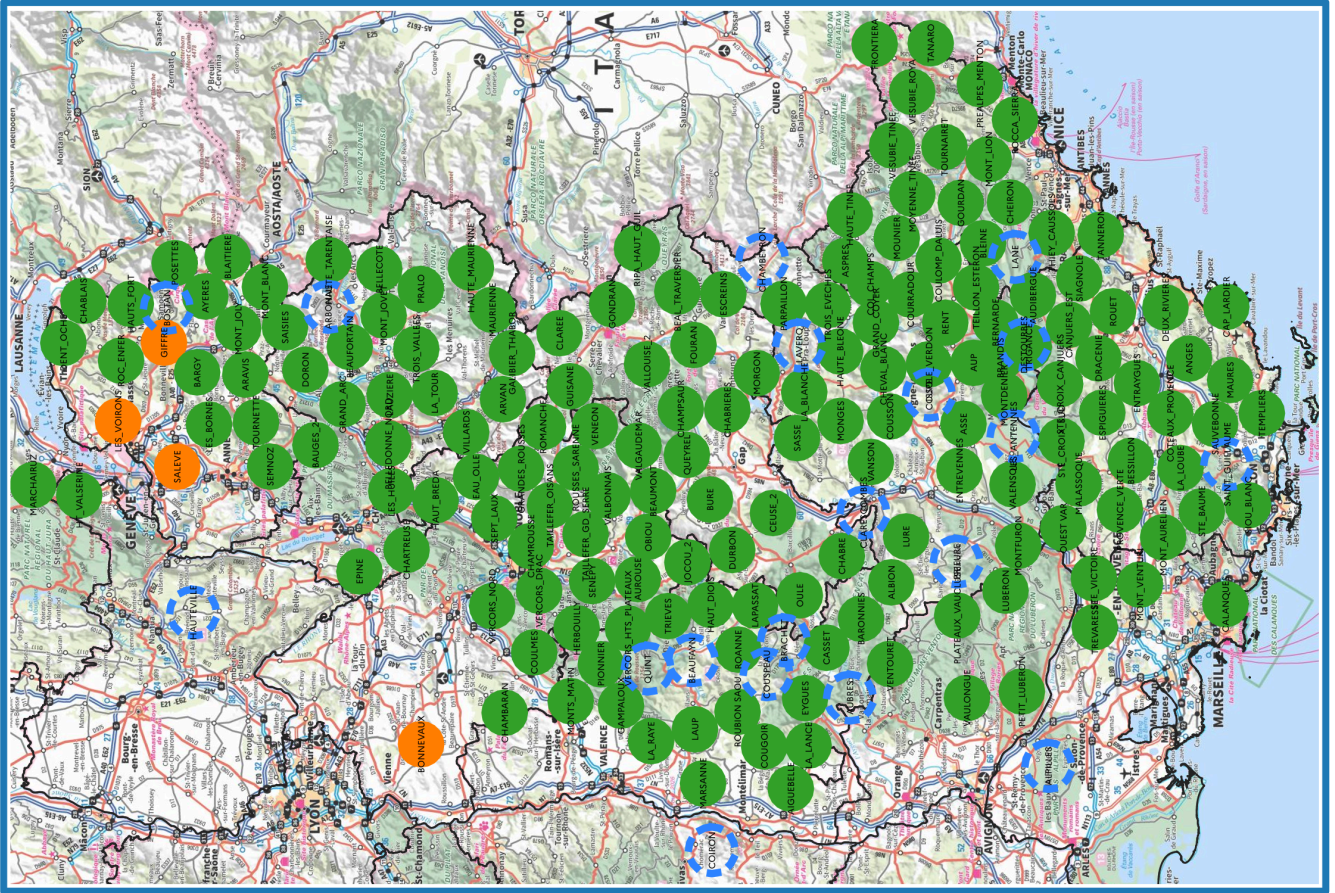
FRONTIERA
TANARO
PREALPES_MENTON
VESUBIE_ROYA
ROCCA_SIERRA
VESUBIE_TINEE
TOURNAIRET
MONT_LION
MOYENNE_TINEE
GOURDAN
CHEIRON
HAUTE_TINEE
MOUNIER
COULOMP_DAUIS
BLEINE
LANE
THIEY_CAUSSOLS
TANNERON
CHAMBEYRON
ASPRES
CHAMPS
COURRADOUR
TEILLON_ESTERON
AUDIBERGUE
SIAGNOLE
PARPAILLON
TROIS_EVECHES
GRAND_COYER
RENT
CANJUERS_EST
ROUET
DEUX_RIVIERES
CAP_LARDIER
LAVERCQ
HAUTE_BLEONE
CHEVAL_BLANC
VERDON
AUP
BRANDIS
BERNARDE
CANJUERS
DRACENIE
ANGES
LA_BLANCHE
COLLE
CROIX_CANJUERS
MAURES
MONGES
COUSSON
ASSE
MONTDENIER
ESPIGUIERES
ENTRAYGUES
SASSE
ENTENNES
CROIX_PROVENCE
SAINTE_BAUME
TEMPLIERS
MANSON
ENTREVENNES
ALENSON
CROITE
BESSILLON
COTEAUX_PROVENCE
SALVEBONNE
ALLENSON
MALASSOQUE
LA_LOUBE
SAINT_GUILHAUME
LURE
OUEST_VAR
PROVENCE_VERTE
GRANT_BAUMES
HOU_BLANCO
CLARETON
CIMBRES
CHABRE
ALBION
PLATEAUX_VAUCLUSIENS
MONTFURON
MONT_AUREILLE
MONT_VENTOUX
TREVARESSE_VICTOIRE
CALANQUES
LUBERON
BARONNIES
OULE
CASSET
VENTOUROL
VAULONGUE
PETIT_LUBERON
ALPILLES
EYGUES
LA_LANCE
EBRES
ROUSSIEUX
BRACHE
COUSPEAU
ROANNE
LAPASSAT
HAUT_DIOIS
BEAUFAYN
QUINT
TRIEVES
JOCOU
DURBON
BURE
CEUSE_2
CHAMPSAUR
QUEYRAS
VALGAUDEMAR
VALBONNAIS
OBIOU
BEAUMONT
AUROUSE
SENEPY
VERCORS_HTS_PLATEAUX
VERCORS_DRAC
VERCORS_NORD
CHAMBOUSSE
TAILLEFER_GD_SERRE
TAILLEFER_OISANS
ROUSSES_SARENNE
GRANDES_ROUSSES
SEPT_LAUX
COULMES
HERBOUILLY
PIONNIER
CAMPALOUX
MONTS_MATIN
CHAMBARAN
ROUBION_SAOU
COUGOIR
LA_RAYE
LAUP
MARSANNE
RIGUEBELLE
COIRON
BONNEVAUX
EPINE
CHARTREUSE
HAUT_BREDA
EAU_OLLE
VILLARDS
LES_HURTIERES
BELLEDONNE_NORD
BAUGES_2
SEMNOZ
TOURNETTE
LES_BORNES
SALEVE
LES_VOIRONS
MARCHAIRUZ
LE_VALSERINE
HAUTEVILLE
GRAND_ARC
LA_TOUR
TROIS_VALLEES
PRALO
DORON
MONT_JOVET
BEAUFORTAIN
SAISIES
ARBONNE
HAUTE_TARENTAISE
VILLECOT
MONT_BLANC
MONT_JOLY
ARAVIS
BARGY
AYERES
BLAITIERE
POSETTES
GIFFRE
BOSTAN
HAUTS_FORT
ROC_ENFER
CHABLAIS
DENT_OCHE
HAUTE_MAURIENNE
MAURIENNE
GALIBIER_THABOR
ARVAN
ROMANCHE
GUISANE
VENEON
CLAREE
MONDRAN
RIPA_HAUT_GUIL
BEAU_TRAVERSIER
VARS
ECRINS
FOURAN
VALLOUISE
CHAMPSAUR
CHABRIERES
MORGON